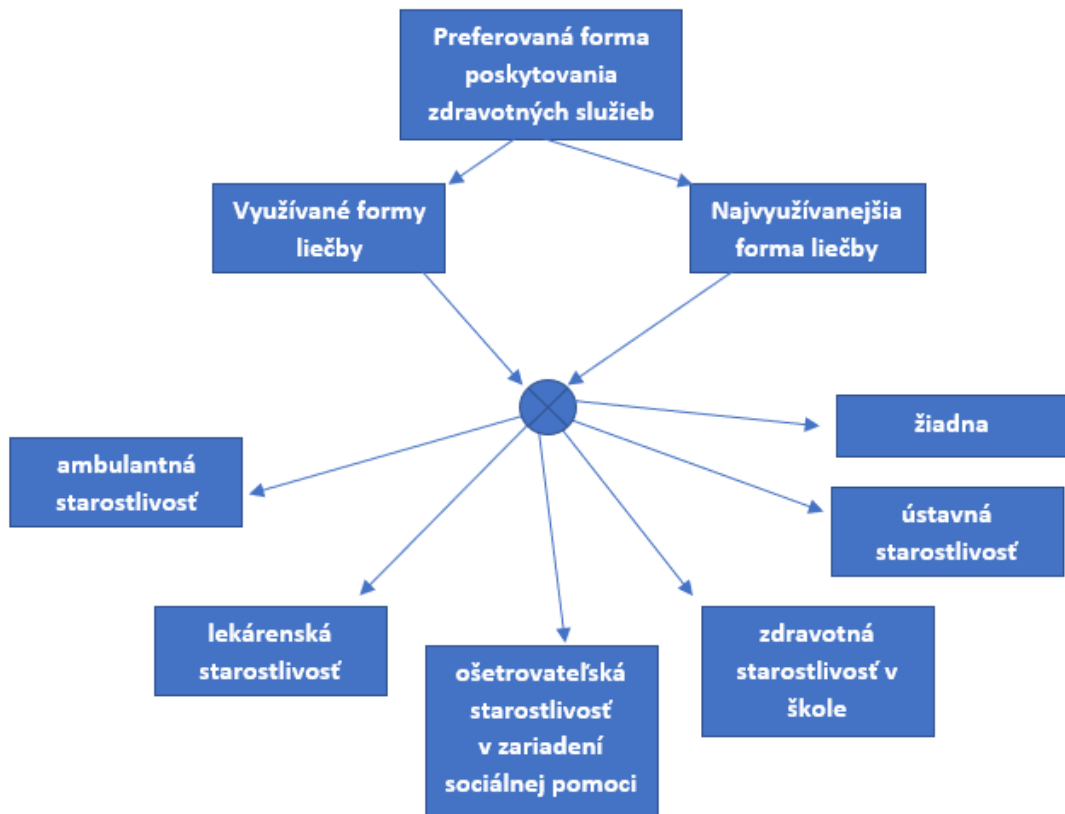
Preferovaná forma poskytovania zdravotných služieb

Využívané formy liečby

Najvyužívanejšia forma liečby

žiadna

ambulantná starostlivosť

ústavná starostlivosť

lekárenská starostlivosť

ošetrovateľská starostlivosť v zariadení sociálnej pomoci

zdravotná starostlivosť v škole